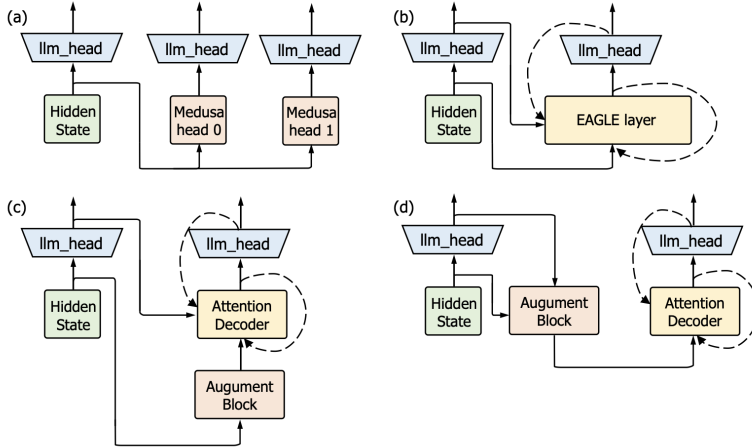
(a)

llm_head

llm_head

llm_head

Hidden State

Medusa head 0

Medusa head 1

(b)

llm_head

llm_head

Hidden State

EAGLE layer

(c)

llm_head

llm_head

Hidden State

Attention Decoder

Augument Block

(d)

llm_head

llm_head

Hidden State

Augument Block

Attention Decoder